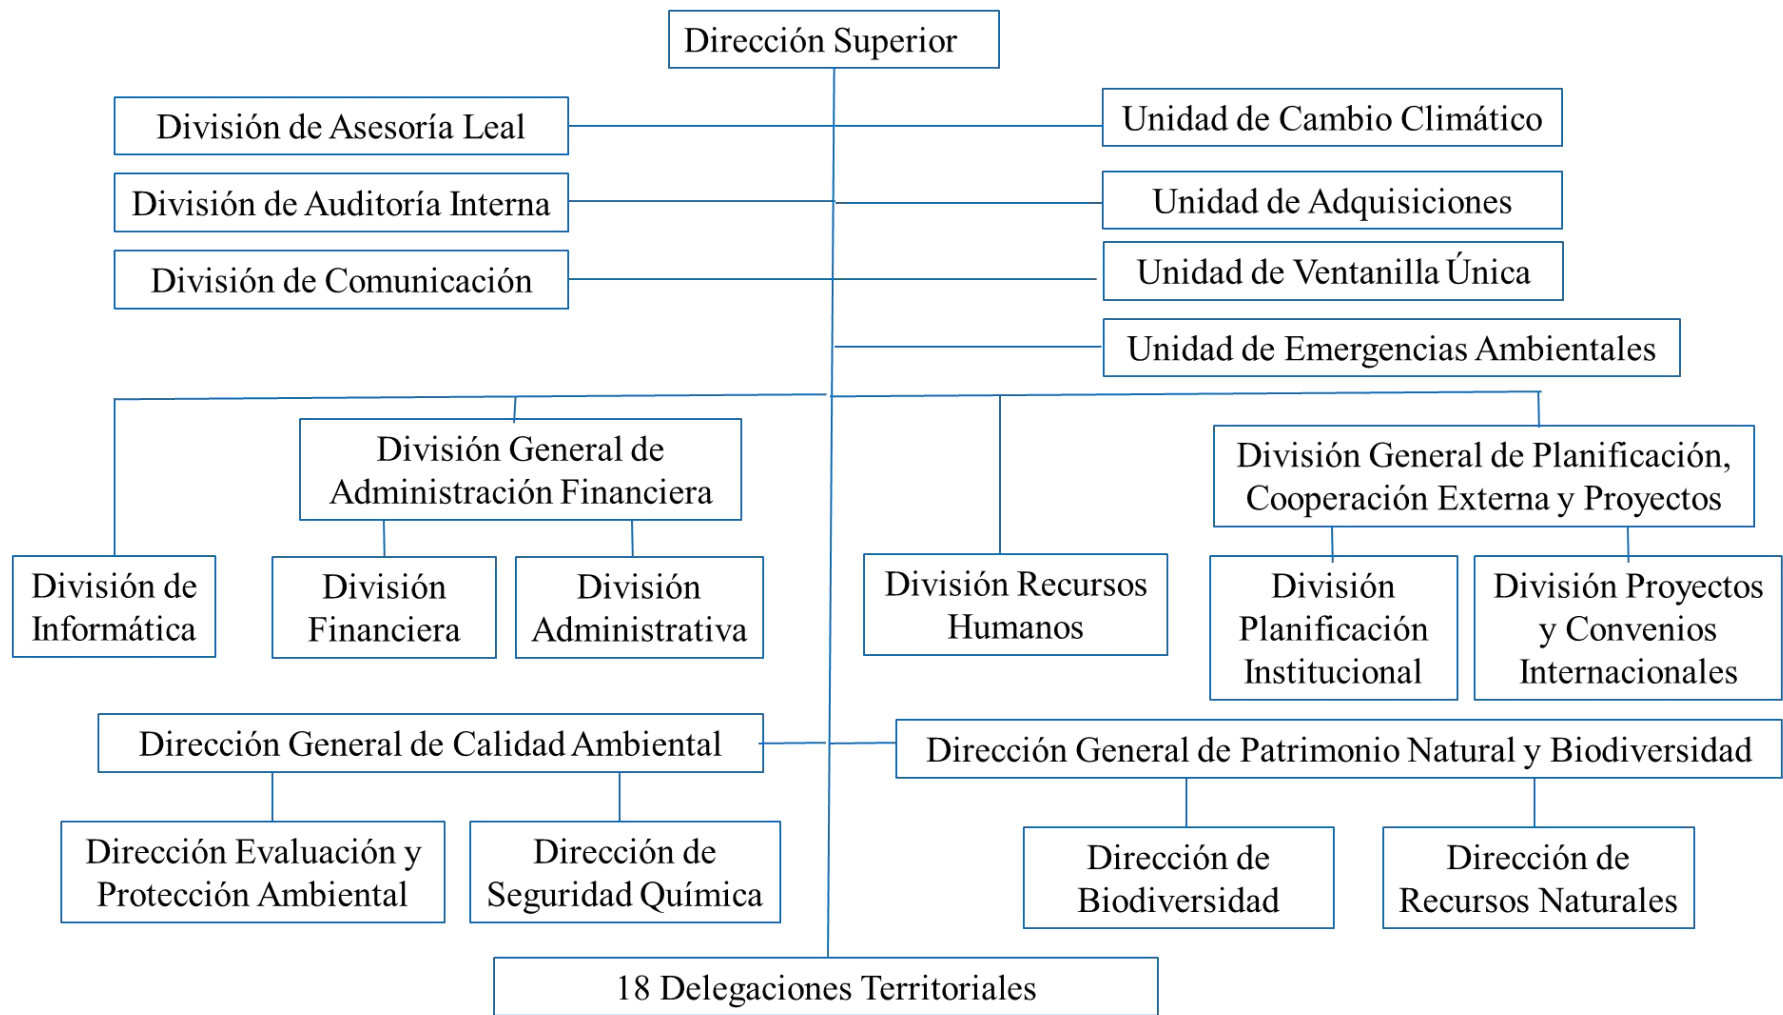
Dirección Superior

División de Asesoría Leal

Unidad de Cambio Climático

División de Auditoría Interna

Unidad de Adquisiciones

División de Comunicación

Unidad de Ventanilla Única

Unidad de Emergencias Ambientales

División General de Administración Financiera

División General de Planificación, Cooperación Externa y Proyectos

División de Informática

División Financiera

División Administrativa

División Recursos Humanos

División Planificación Institucional

División Proyectos y Convenios Internacionales

Dirección General de Calidad Ambiental

Dirección General de Patrimonio Natural y Biodiversidad

Dirección Evaluación y Protección Ambiental

Dirección de Seguridad Química

Dirección de Biodiversidad

Dirección de Recursos Naturales

18 Delegaciones Territoriales